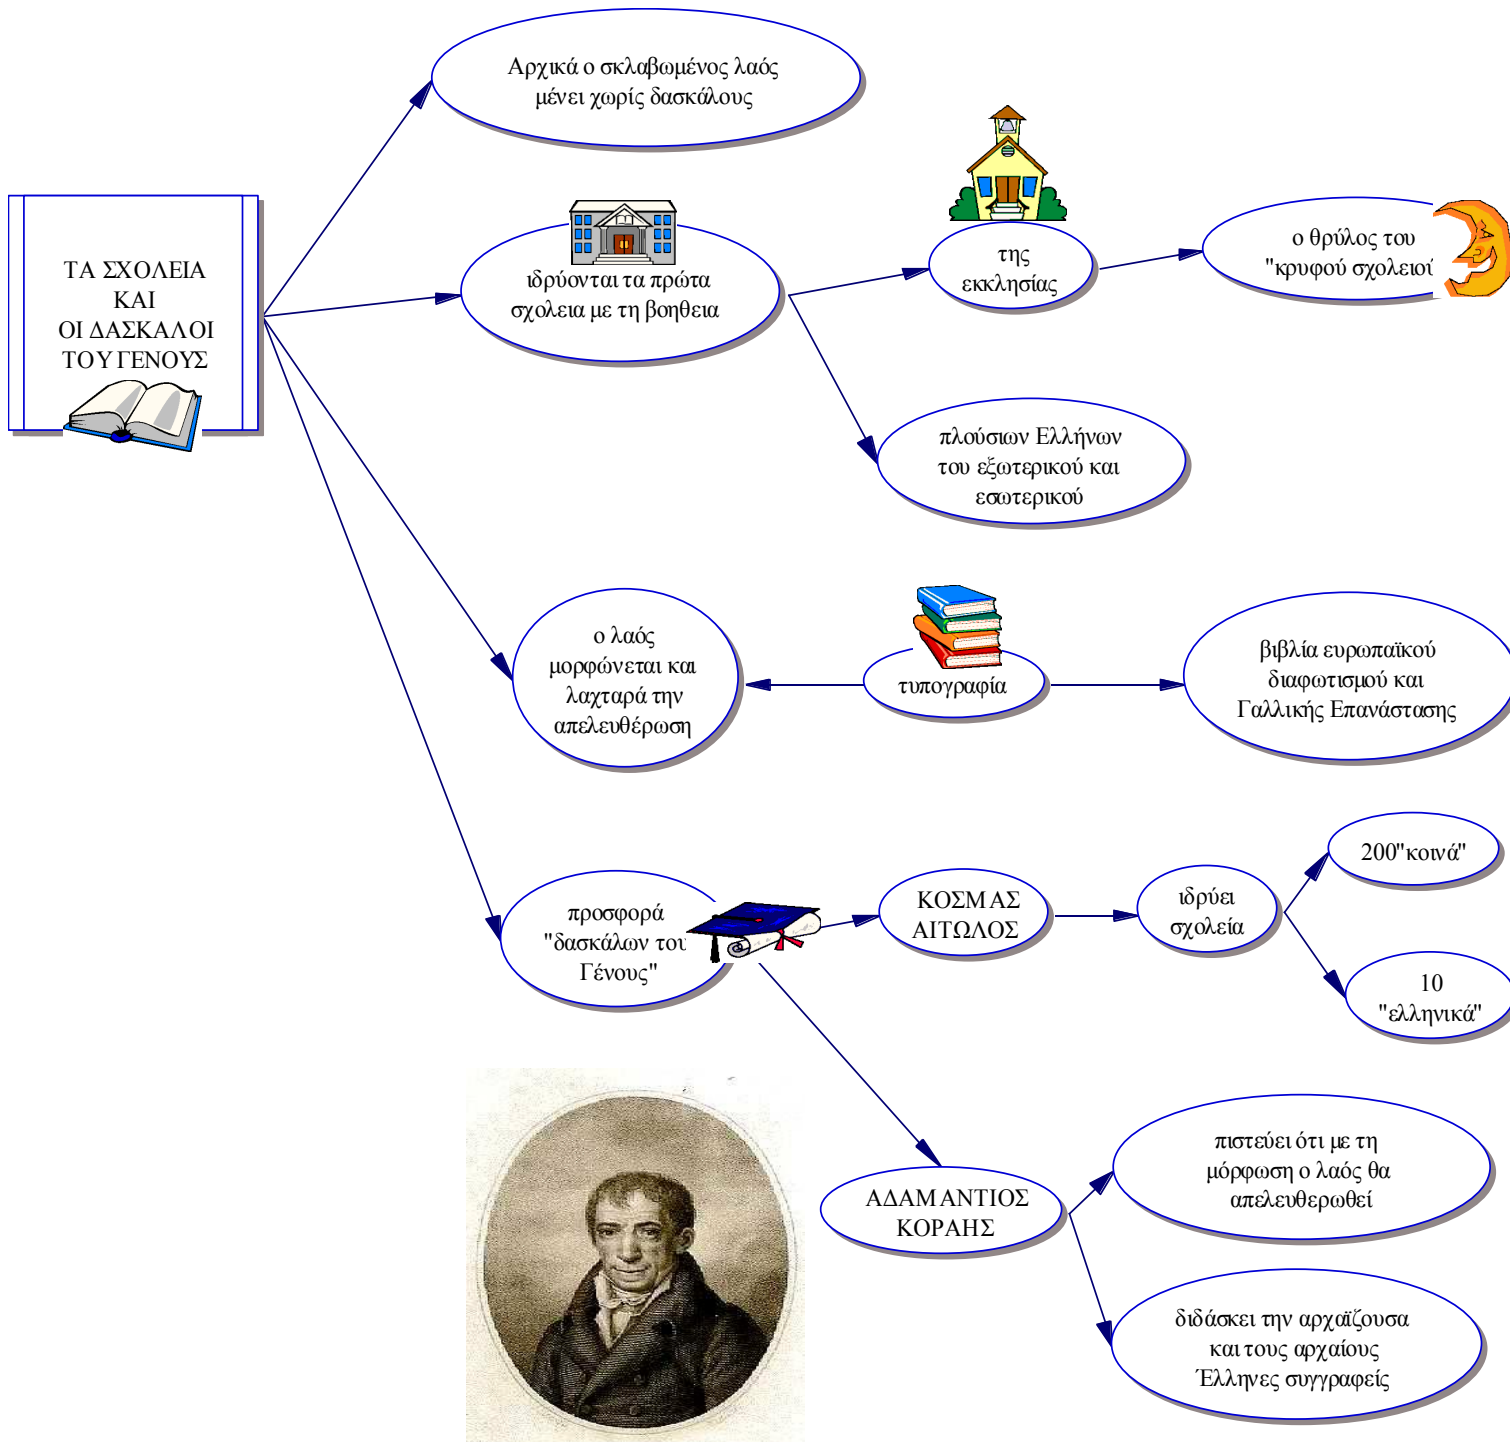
ΤΑ ΣΧΟΛΕΙΑ
ΚΑΙ
ΟΙ ΔΑΣΚΑΛΟΙ
ΤΟΥ ΓΕΝΟΥΣ

Αρχικά ο σκλαβωμένος λαός μένει χωρίς δασκάλους

ιδρύονται τα πρώτα σχολεια με τη βοηθεια

της εκκλησίας

ο θρύλος του "κρυφού σχολειού"

πλούσιων Ελλήνων του εξωτερικού και εσωτερικού

ο λαός μορφώνεται και λαχταρά την απελευθέρωση

τυπογραφία

βιβλία ευρωπαϊκού διαφωτισμού και Γαλλικής Επανάστασης

προσφορά "δασκάλων του Γένους"

ΚΟΣΜΑΣ ΑΙΤΩΛΟΣ

ιδρύει σχολεία

200"κοινά"

10 "ελληνικά"

ΑΔΑΜΑΝΤΙΟΣ ΚΟΡΑΗΣ

πιστεύει ότι με τη μόρφωση ο λαός θα απελευθερωθεί

διδάσκει την αρχαϊζουσα και τους αρχαίους Έλληνες συγγραφείς